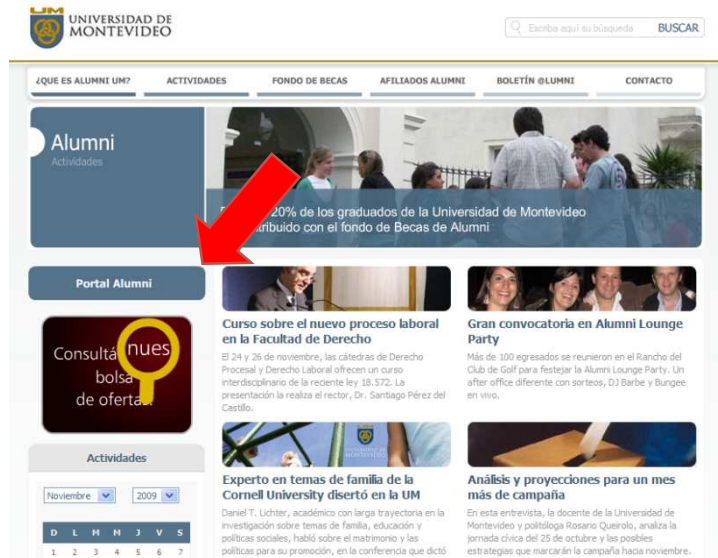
UM UNIVERSIDAD DE MONTEVIDEO

Escriba aquí su búsqueda BUSCAR

¿QUE ES ALUMNI UM? ACTIVIDADES FONDO DE BECAS AFILIADOS ALUMNI BOLETÍN @LUMNI CONTACTO

Alumni
Actividades

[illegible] 20% de los graduados de la Universidad de Montevideo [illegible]tribuido con el fondo de Becas de Alumni

Portal Alumni

Consultá nuestra bolsa de ofertas

Actividades

Noviembre 2009

D L M M J V S
1 2 3 4 5 6 7

Curso sobre el nuevo proceso laboral en la Facultad de Derecho

El 24 y 26 de noviembre, las cátedras de Derecho Procesal y Derecho Laboral ofrecen un curso interdisciplinario de la reciente ley 18.572. La presentación la realiza el rector, Dr. Santiago Pérez del Castillo.

Gran convocatoria en Alumni Lounge Party

Más de 100 egresados se reunieron en el Rancho del Club de Golf para festejar la Alumni Lounge Party. Un after office diferente con sorteos, DJ Barbe y Bungee en vivo.

Experto en temas de familia de la Cornell University disertó en la UM

Daniel T. Lichter, académico con larga trayectoria en la investigación sobre temas de familia, educación y políticas sociales, habló sobre el matrimonio y las políticas para su promoción, en la conferencia que dictó

Análisis y proyecciones para un mes más de campaña

En esta entrevista, la docente de la Universidad de Montevideo y politóloga Rosario Queirolo, analiza la jornada cívica del 25 de octubre y las posibles estrategias que marcarán la campaña hacia noviembre.